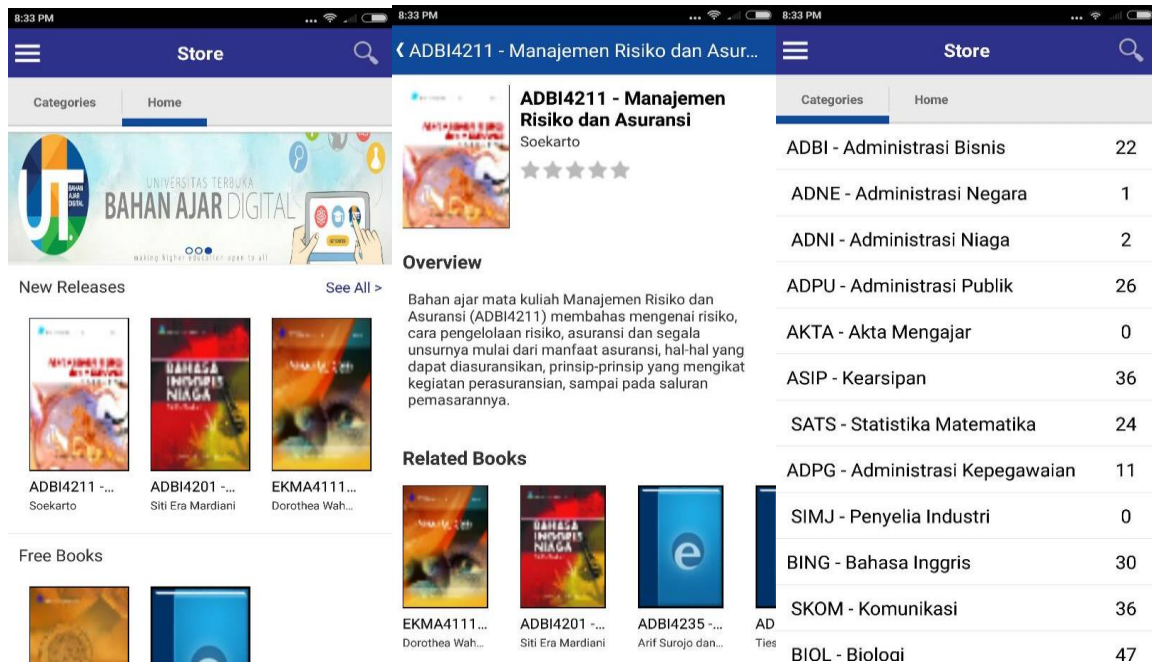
8:33 PM

Store

Categories Home

UT BAHAN AJAR DIGITAL

UNIVERSITAS TERBUKA
BAHAN AJAR DIGITAL

making higher education open to all

New Releases See All >

ADBI4211 -...
Soekarto

ADBI4201 -...
Siti Era Mardiani

EKMA4111...
Dorothea Wah...

Free Books

8:33 PM

❮ ADBI4211 - Manajemen Risiko dan Asur...

ADBI4211 - Manajemen Risiko dan Asuransi
Soekarto

Overview

Bahan ajar mata kuliah Manajemen Risiko dan Asuransi (ADBI4211) membahas mengenai risiko, cara pengelolaan risiko, asuransi dan segala unsurnya mulai dari manfaat asuransi, hal-hal yang dapat diasuransikan, prinsip-prinsip yang mengikat kegiatan perasuransian, sampai pada saluran pemasarannya.

Related Books

EKMA4111...
Dorothea Wah...

ADBI4201 -...
Siti Era Mardiani

ADBI4235 -...
Arif Surojo dan...

AD
Ties

8:33 PM

Store

Categories Home

| | |
|---|---|
| ADBI - Administrasi Bisnis | 22 |
| ADNE - Administrasi Negara | 1 |
| ADNI - Administrasi Niaga | 2 |
| ADPU - Administrasi Publik | 26 |
| AKTA - Akta Mengajar | 0 |
| ASIP - Kearsipan | 36 |
| SATS - Statistika Matematika | 24 |
| ADPG - Administrasi Kepegawaian | 11 |
| SIMJ - Penyelia Industri | 0 |
| BING - Bahasa Inggris | 30 |
| SKOM - Komunikasi | 36 |
| BIOL - Biologi | 47 |